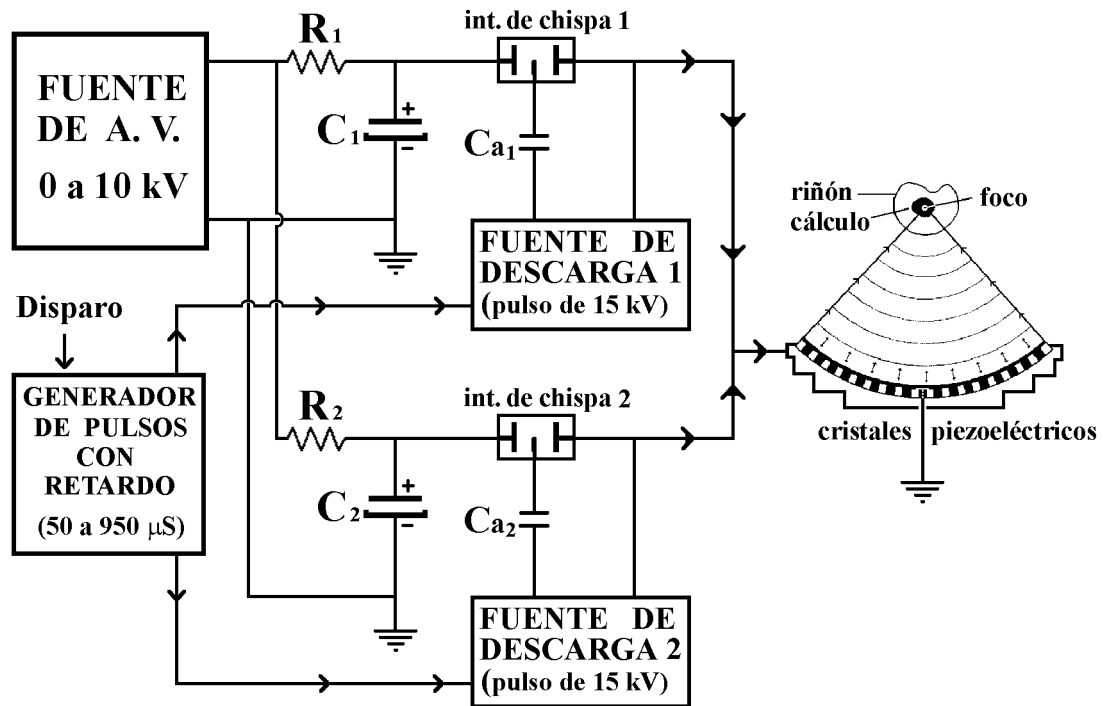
FUENTE DE A. V. 0 a 10 kV

$R_1$

int. de chispa 1

+

$C_1$

-

$Ca_1$

FUENTE DE DESCARGA 1 (pulso de 15 kV)

riñón

cálculo

foco

Disparo

GENERADOR DE PULSOS CON RETARDO (50 a 950 $\mu$S)

$R_2$

int. de chispa 2

cristales piezoeléctricos

+

$C_2$

-

$Ca_2$

FUENTE DE DESCARGA 2 (pulso de 15 kV)